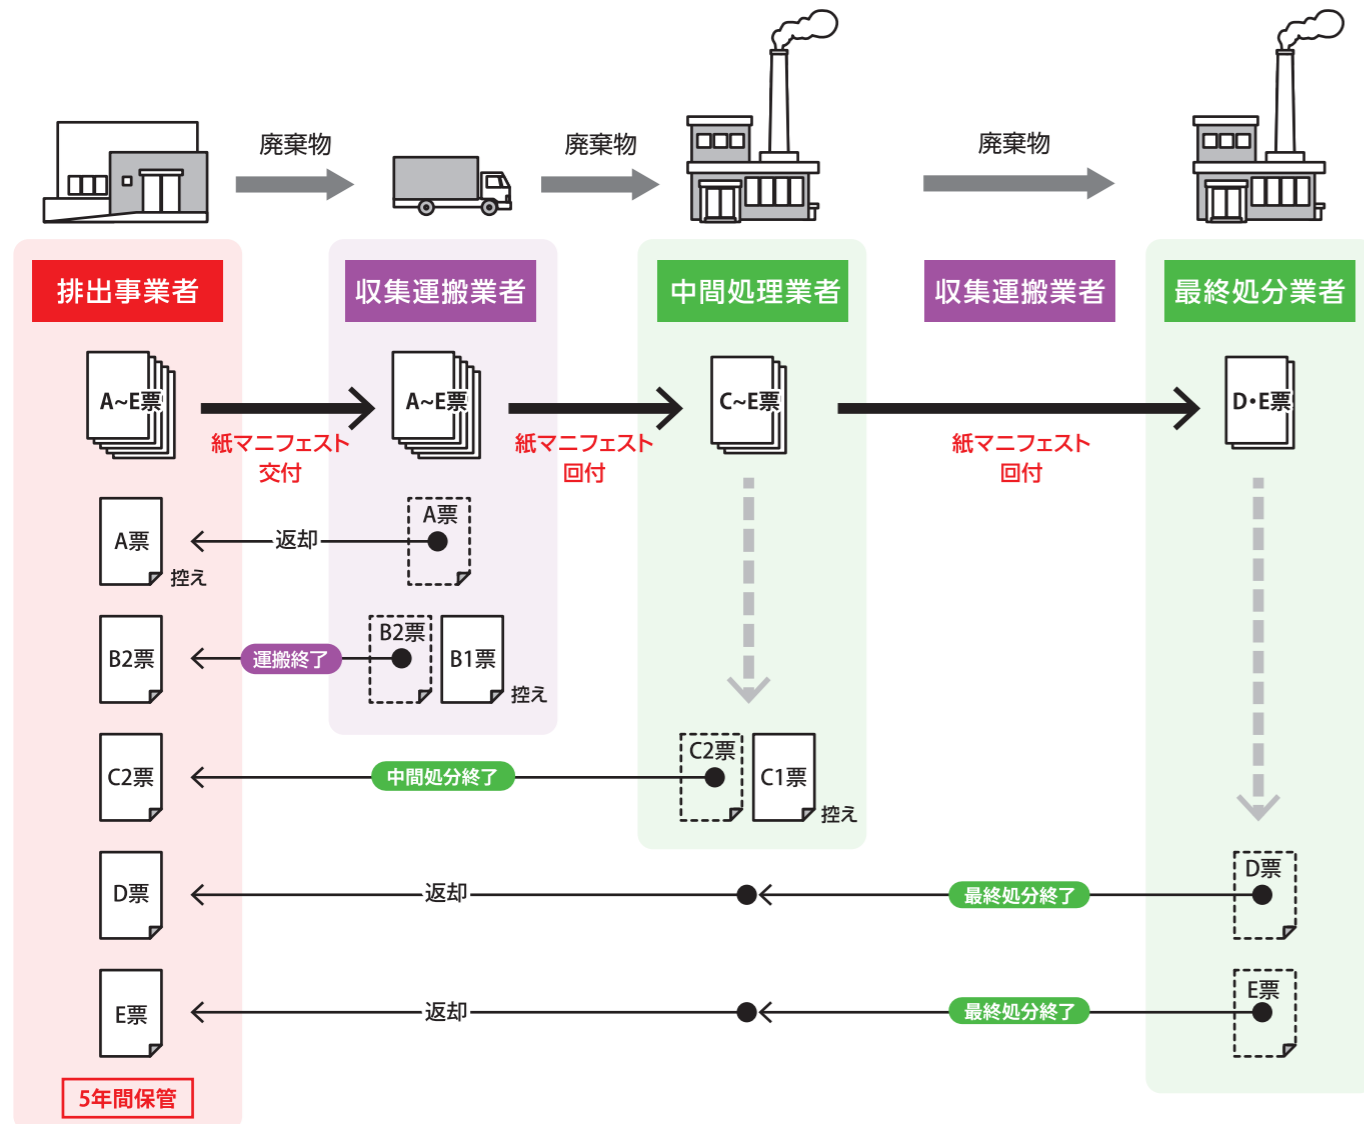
廃棄物

廃棄物

廃棄物

排出事業者

収集運搬業者

中間処理業者

収集運搬業者

最終処分業者

A~E票

A~E票

C~E票

D・E票

紙マニフェスト
交付

紙マニフェスト
回付

紙マニフェスト
回付

A票

控え

返却

A票

B2票

運搬終了

B2票

B1票

控え

C2票

中間処分終了

C2票

C1票

控え

D票

返却

最終処分終了

D票

E票

返却

最終処分終了

E票

5年間保管